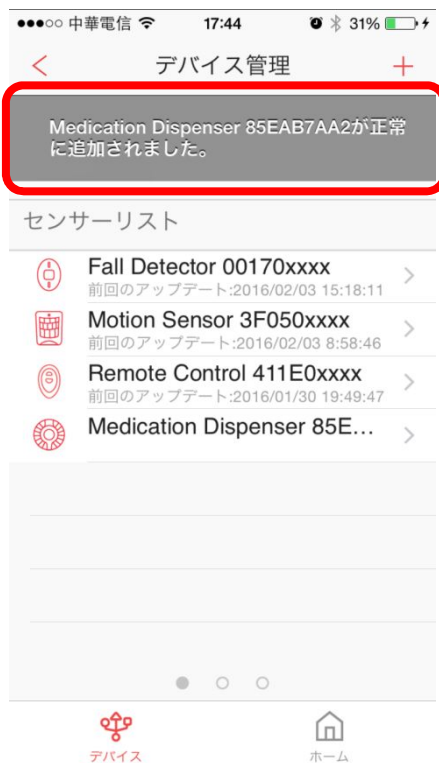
●●●○○ 中華電信 17:44 31%

<
デバイス管理
+

Medication Dispenser 85EAB7AA2が正常に追加されました。

センサーリスト

Fall Detector 00170xxxx
前回のアップデート:2016/02/03 15:18:11

Motion Sensor 3F050xxxx
前回のアップデート:2016/02/03 8:58:46

Remote Control 411E0xxxx
前回のアップデート:2016/01/30 19:49:47

Medication Dispenser 85E...

デバイス
ホーム